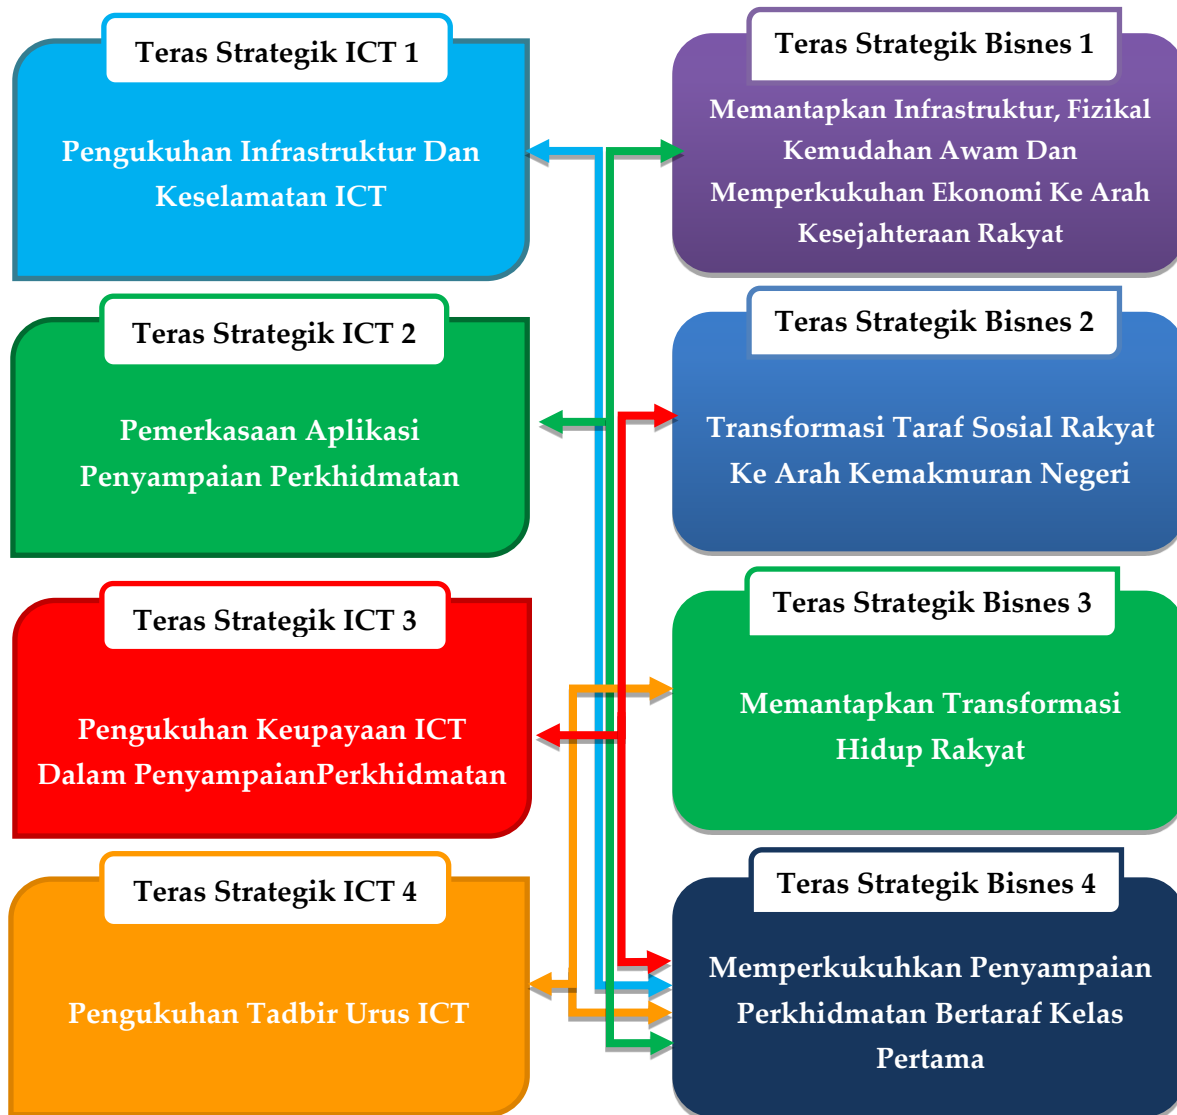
Teras Strategik ICT 1

Pengukuhan Infrastruktur Dan Keselamatan ICT

Teras Strategik ICT 2

Pemerkasaan Aplikasi Penyampaian Perkhidmatan

Teras Strategik ICT 3

Pengukuhan Keupayaan ICT Dalam PenyampaianPerkhidmatan

Teras Strategik ICT 4

Pengukuhan Tadbir Urus ICT

Teras Strategik Bisnes 1

Memantapkan Infrastruktur, Fizikal Kemudahan Awam Dan Memperkukuhan Ekonomi Ke Arah Kesejahteraan Rakyat

Teras Strategik Bisnes 2

Transformasi Taraf Sosial Rakyat Ke Arah Kemakmuran Negeri

Teras Strategik Bisnes 3

Memantapkan Transformasi Hidup Rakyat

Teras Strategik Bisnes 4

Memperkukuhkan Penyampaian Perkhidmatan Bertaraf Kelas Pertama